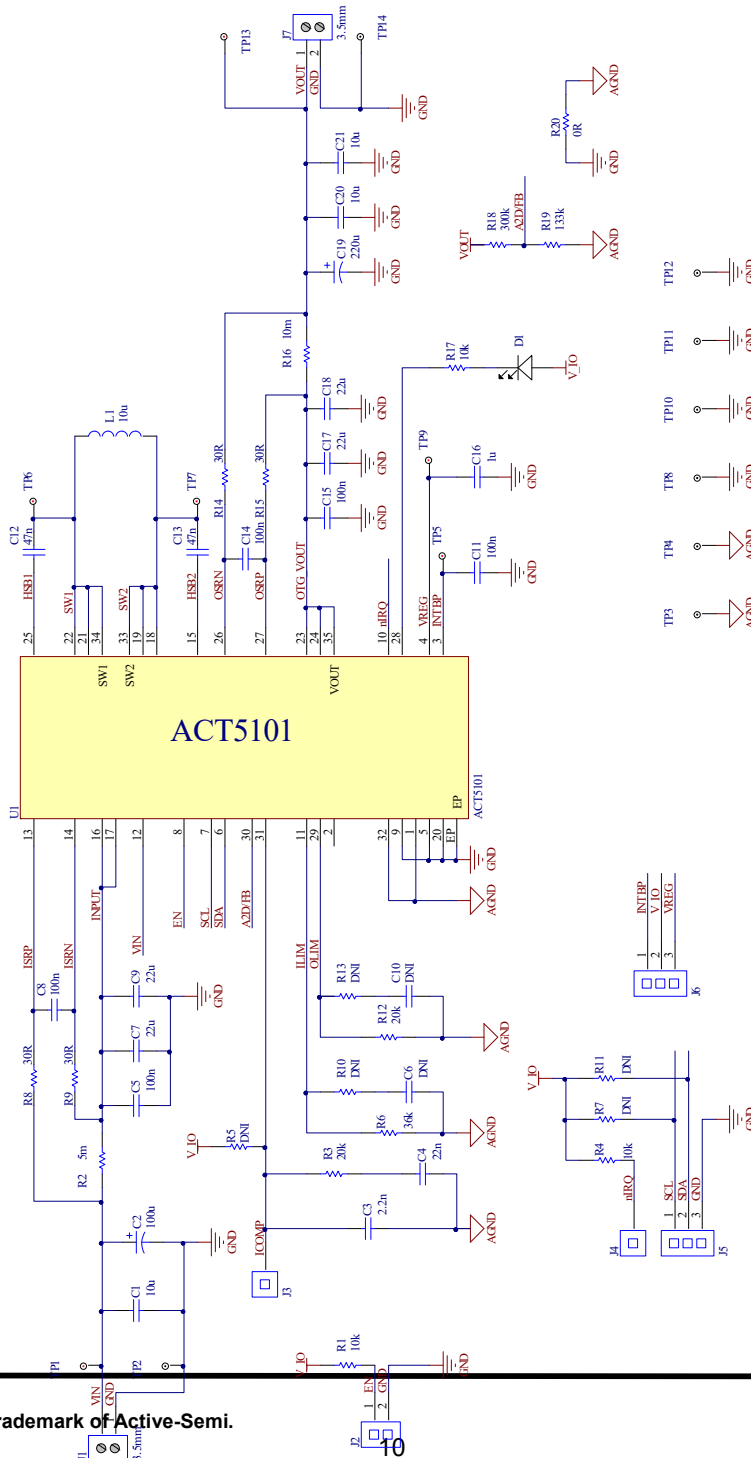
J7
3.5mm
TP13
TP14
1 VOUT
2 GND
GND
AGND
R20
0R
GND
C21
10u
GND
C20
10u
GND
VOUT
R18
300k
A2D/FB
R19
133k
AGND
C19
220u
GND
TP12
GND
R16 10m
TP11
GND
R17
10k
D1
V_IO
C18
22u
GND
TP10
GND
L1
10u
R14 30R
R15 30R
C17
22u
GND
TP9
C16
1u
GND
TP8
GND
TP6
C12
47n
TP7
C13
47n
C14
100n
C15
100n
GND
TP5
C11
100n
GND
TP4
AGND
TP3
AGND
HSB1
SW1
SW2
HSB2
OSRN
OSRP
OTG_VOUT
nIRQ
VREG
INTBP
25 22 21 34 33 19 18 15 26 27 23 24 35 10 28 4 3
SW1
SW2
VOUT
ACT5101
U1
EP
ACT5101
13 14 16 17 12 8 7 6 30 31 11 29 2 32 9 1 5 20 EP
GND
AGND
ISRP
ISRN
INPUT
VIN
EN
SCL
SDA
A2D/FB
ILIM
OLIM
C8
100n
C9
22u
GND
R13
DNI
C10
DNI
R12
20k
AGND
INTBP
V_IO
VREG
1 2 3
J6
R8
30R
R9
30R
C7
22u
C5
100n
R10
DNI
C6
DNI
R6
36k
AGND
V_IO
R11
DNI
R7
DNI
R4
10k
GND
R2
5m
V_IO
R5
DNI
R3
20k
C4
22n
nIRQ
J4
SCL
SDA
GND
1 2 3
J5
C2
100u
GND
C3
2.2n
AGND
ICOMP
J3
C1
10u
TP1
TP2
VIN
GND
J1
3.5mm
V_IO
R1
10k
GND
1 EN
2 GND
J2
rademark of Active-Semi.
10